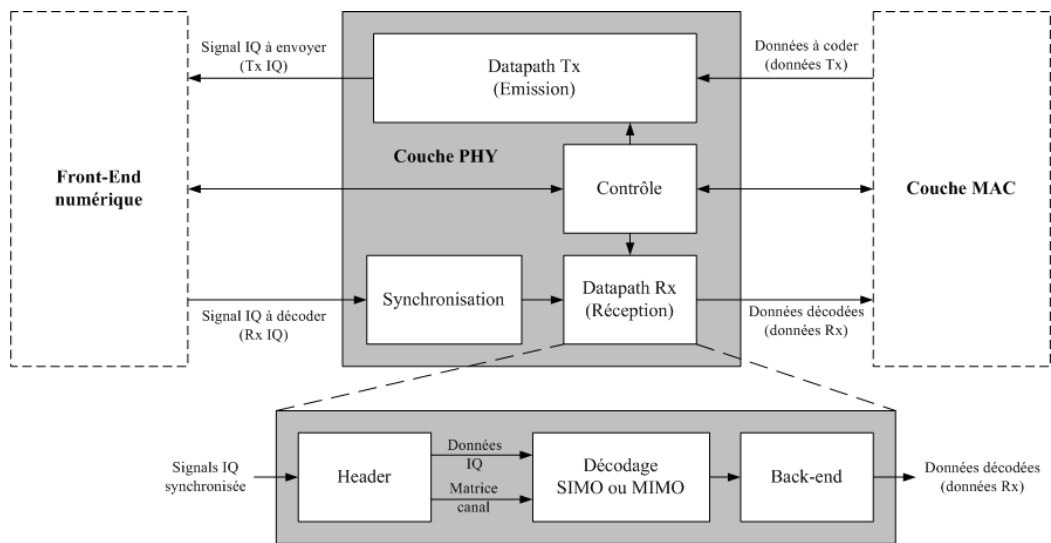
Signal IQ à envoyer (Tx IQ)

Datapath Tx (Emission)

Données à coder (données Tx)

Couche PHY

Front-End numérique

Contrôle

Couche MAC

Synchronisation

Datapath Rx (Réception)

Signal IQ à décoder (Rx IQ)

Données décodées (données Rx)

Signals IQ synchronisée

Header

Données IQ

Matrice canal

Décodage SIMO ou MIMO

Back-end

Données décodées (données Rx)